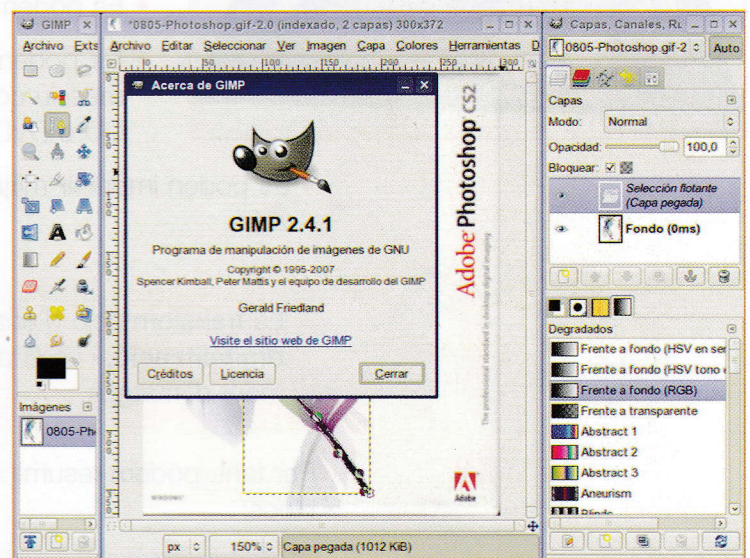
GIMP
Archivo Exts
*0805-Photoshop.gif-2.0 (indexado, 2 capas) 300x372
Archivo Editar Seleccionar Ver Imagen Capa Colores Herramientas D
Capas, Canales, R
0805-Photoshop.gif-2
Auto
Acerca de GIMP
GIMP 2.4.1
Programa de manipulación de imágenes de GNU
Copyright © 1995-2007
Spencer Kimball, Peter Mattis y el equipo de desarrollo del GIMP
Gerald Friedland
Visite el sitio web de GIMP
Créditos
Licencia
Cerrar
Adobe Photoshop CS2
The professional standard in desktop digital imaging
Adobe
Capas
Modo:
Normal
Opacidad:
100,0
Bloquear:
Selección flotante (Capa pegada)
Fondo (0ms)
Degradados
Frente a fondo (HSV en ser
Frente a fondo (HSV tono
Frente a fondo (RGB)
Frente a transparente
Abstract 1
Abstract 2
Abstract 3
Aneurism
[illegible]
Imágenes
0805-Ph
px
150%
Capa pegada (1012 KiB)